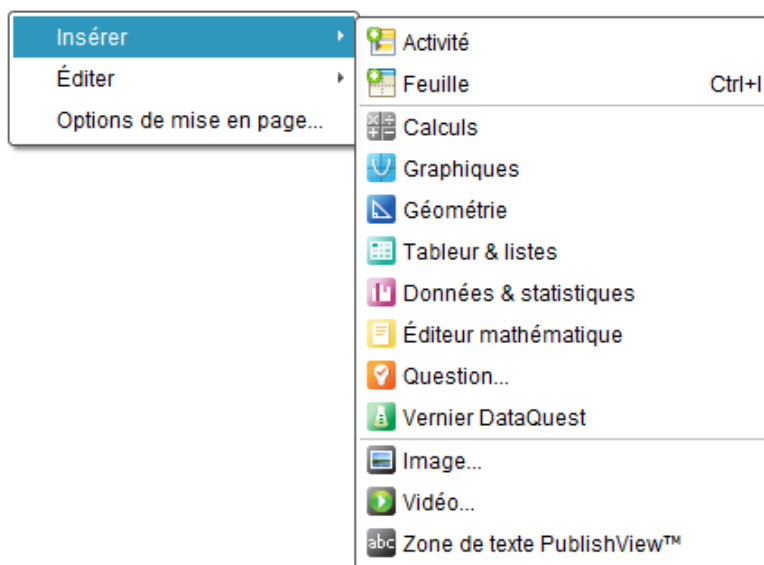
Insérer
Éditer
Options de mise en page...

Activité
Feuille Ctrl+I
Calculs
Graphiques
Géométrie
Tableur & listes
Données & statistiques
Éditeur mathématique
Question...
Vernier DataQuest
Image...
Vidéo...
abc Zone de texte PublishView™